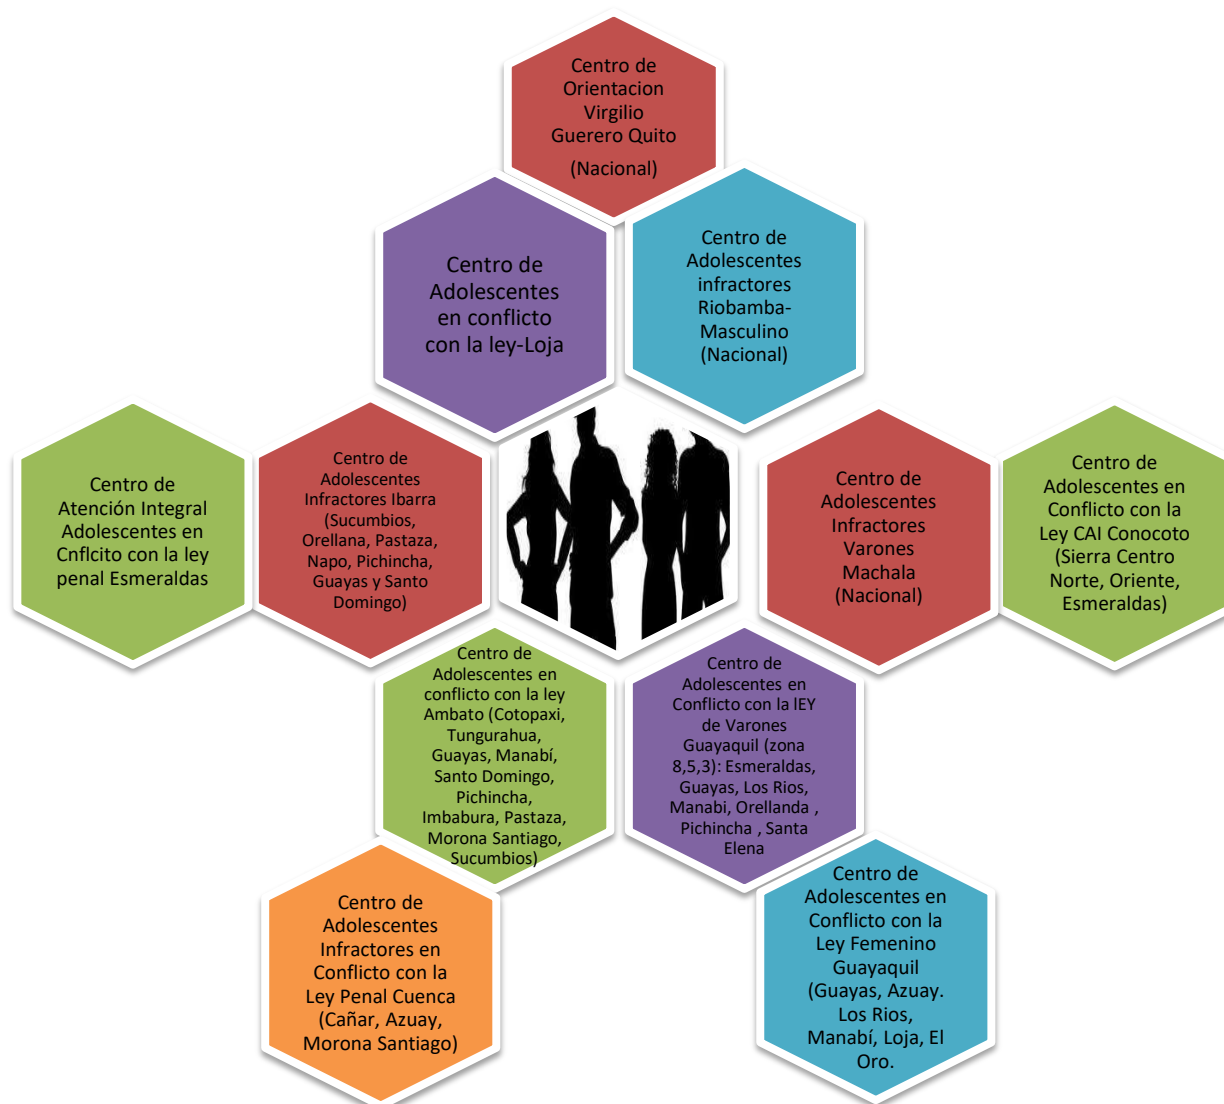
Centro de Orientacion Virgilio Guerero Quito

(Nacional)

Centro de Adolescentes en conflicto con la ley-Loja

Centro de Adolescentes infractores Riobamba-Masculino (Nacional)

Centro de Atención Integral Adolescentes en Cnflcito con la ley penal Esmeraldas

Centro de Adolescentes Infractores Ibarra (Sucumbios, Orellana, Pastaza, Napo, Pichincha, Guayas y Santo Domingo)

Centro de Adolescentes Infractores Varones Machala (Nacional)

Centro de Adolescentes en Conflicto con la Ley CAI Conocoto (Sierra Centro Norte, Oriente, Esmeraldas)

Centro de Adolescentes en conflicto con la ley Ambato (Cotopaxi, Tungurahua, Guayas, Manabí, Santo Domingo, Pichincha, Imbabura, Pastaza, Morona Santiago, Sucumbios)

Centro de Adolescentes en Conflicto con la lEY de Varones Guayaquil (zona 8,5,3): Esmeraldas, Guayas, Los Rios, Manabi, Orellanda , Pichincha , Santa Elena

Centro de Adolescentes Infractores en Conflicto con la Ley Penal Cuenca (Cañar, Azuay, Morona Santiago)

Centro de Adolescentes en Conflicto con la Ley Femenino Guayaquil (Guayas, Azuay. Los Rios, Manabí, Loja, El Oro.